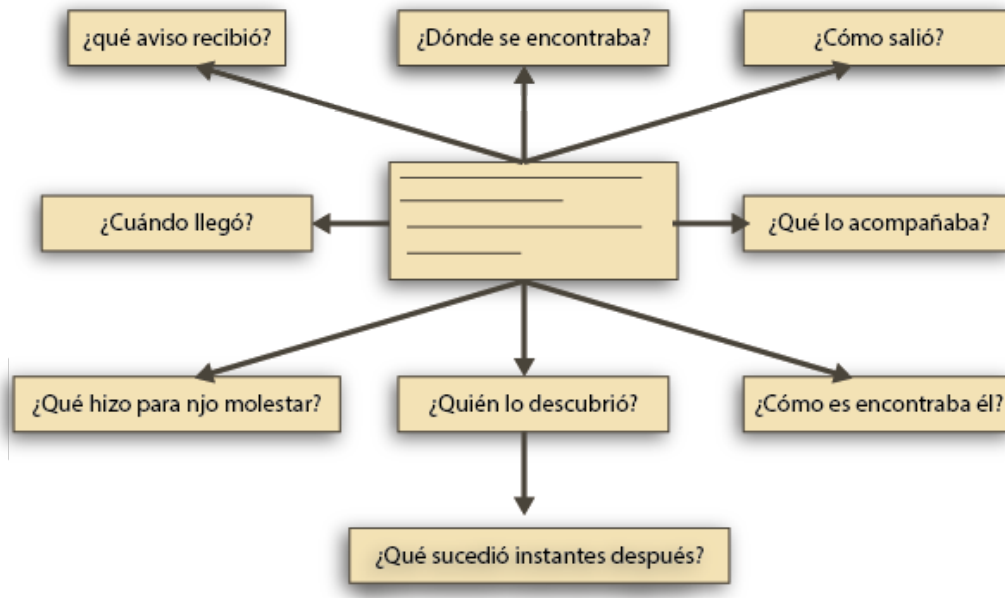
¿qué aviso recibió?

¿Dónde se encontraba?

¿Cómo salió?

¿Cuándo llegó?

¿Qué lo acompañaba?

¿Qué hizo para njo molestar?

¿Quién lo descubrió?

¿Cómo es encontraba él?

¿Qué sucedió instantes después?